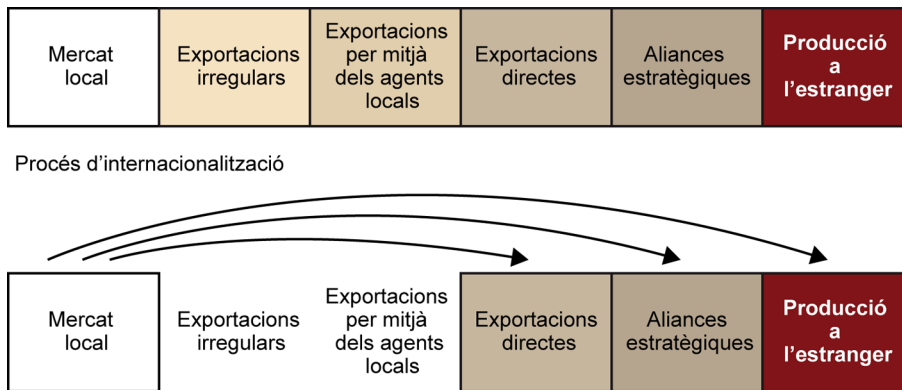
Mercat local

Exportacions irregulars

Exportacions per mitjà dels agents locals

Exportacions directes

Aliances estratègiques

Producció a l'estranger

Procés d'internacionalització

Mercat local

Exportacions irregulars

Exportacions per mitjà dels agents locals

Exportacions directes

Aliances estratègiques

Producció a l'estranger